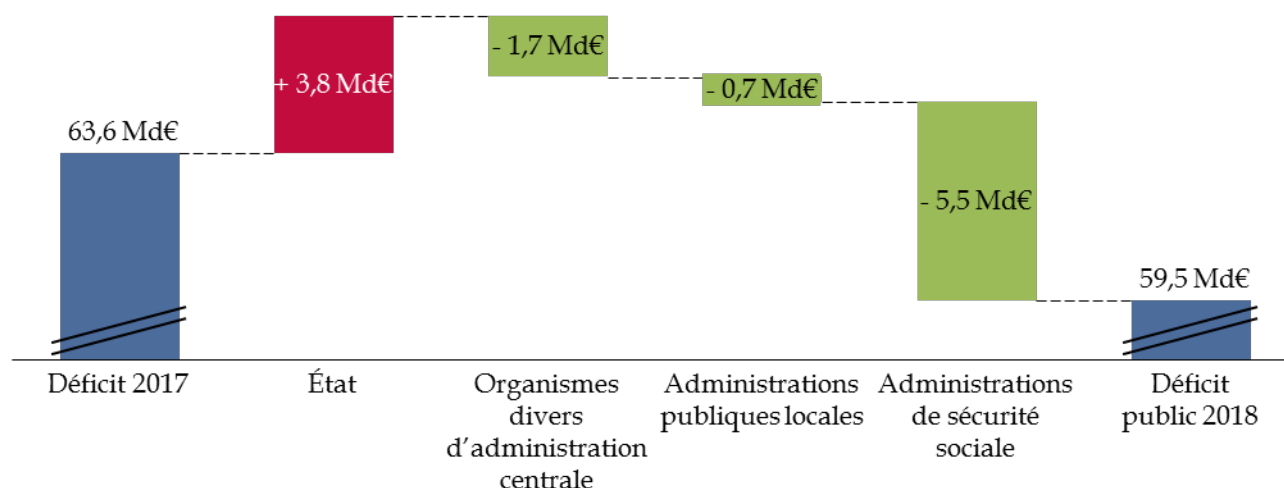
63,6 Md€

+ 3,8 Md€

- 1,7 Md€

- 0,7 Md€

- 5,5 Md€

59,5 Md€

Déficit 2017

État

Organismes divers d’administration centrale

Administrations publiques locales

Administrations de sécurité sociale

Déficit public 2018